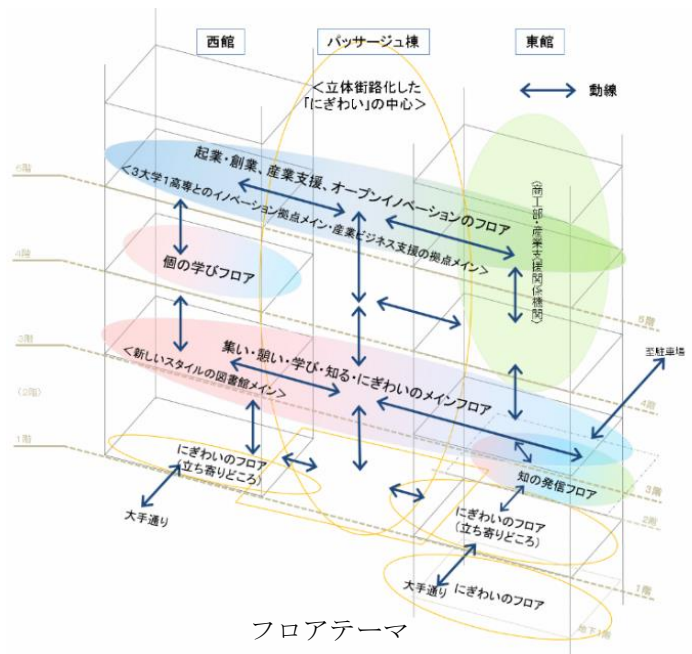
西館

パッサージュ棟

東館

＜立体街路化した「にぎわい」の中心＞

動線

起業・創業、産業支援、オープンイノベーションのフロア

＜3大学1高専とのイノベーション拠点メイン・産業ビジネス支援の拠点メイン＞

〈商工部・産業支援関係機関〉

5階

4階

個の学びフロア

5階

3階

集い・憩い・学び・知る・にぎわいのメインフロア

＜新しいスタイルの図書館メイン＞

至駐車場

(2階)

4階

1階

にぎわいのフロア（立ち寄りどころ）

知の発信フロア

3階

大手通り

2階

にぎわいのフロア（立ち寄りどころ）

大手通り

にぎわいのフロア

1階

地下1階

フロアテーマ